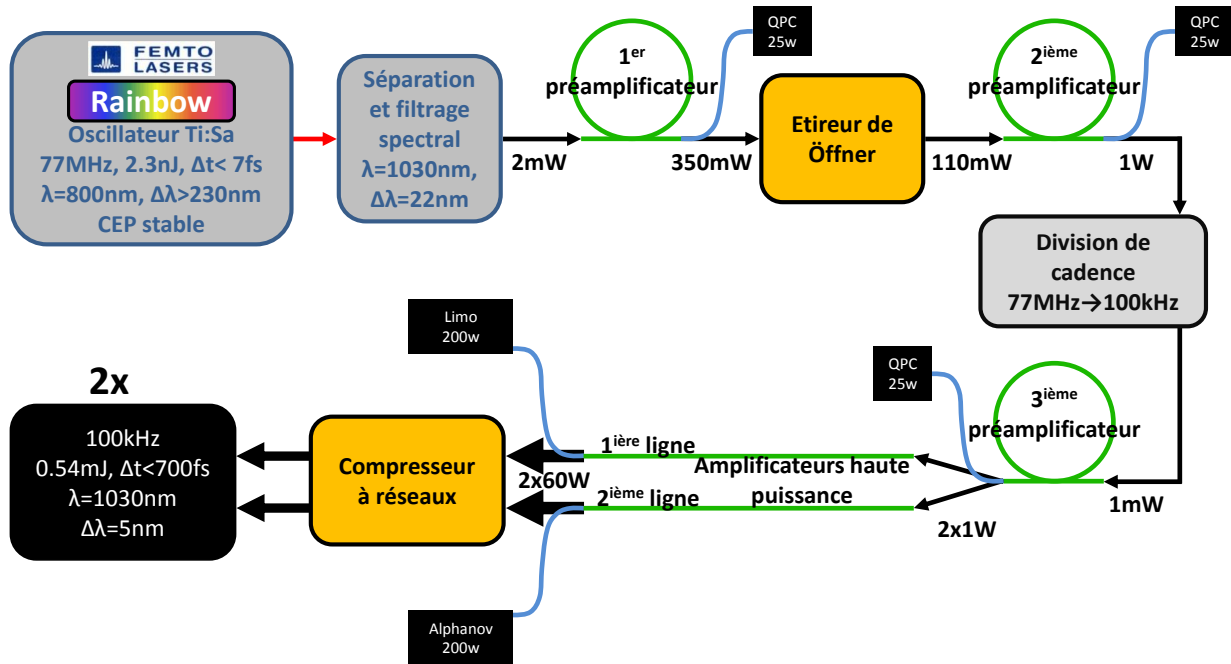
FEMTO LASERS
Rainbow
Oscillateur Ti:Sa
77MHz, 2.3nJ, Δt< 7fs
λ=800nm, Δλ>230nm
CEP stable

Séparation et filtrage spectral
λ=1030nm, Δλ=22nm

2mW

$1^{er}$ préamplificateur

QPC 25w

350mW

Etireur de Öffner

110mW

$2^{ième}$ préamplificateur

QPC 25w

1W

Division de cadence
77MHz→100kHz

QPC 25w

$3^{ième}$ préamplificateur

1mW

2x1W

Amplificateurs haute puissance

Limo 200w

$1^{ière}$ ligne

$2^{ième}$ ligne

Alphanov 200w

2x60W

Compresseur à réseaux

2x

100kHz
0.54mJ, Δt<700fs
λ=1030nm
Δλ=5nm